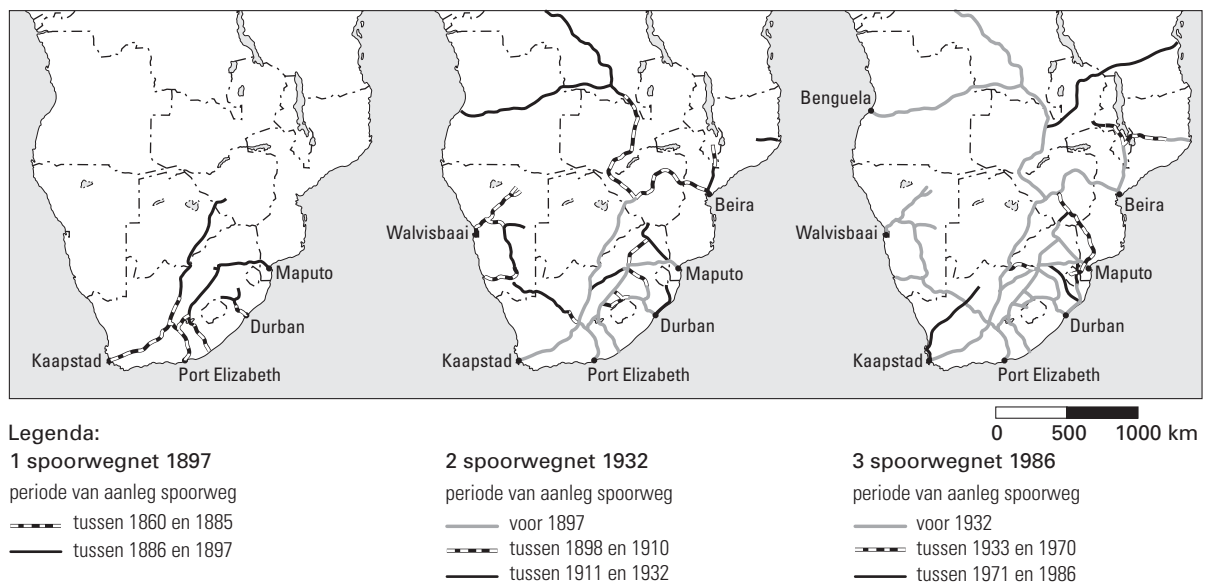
Maputo
Durban
Kaapstad
Port Elizabeth

Walvisbaai
Beira
Maputo
Durban
Kaapstad
Port Elizabeth

Benguela
Walvisbaai
Beira
Maputo
Durban
Kaapstad
Port Elizabeth

0 500 1000 km

Legenda:

1 spoorwegnet 1897
periode van aanleg spoorweg
tussen 1860 en 1885
tussen 1886 en 1897

2 spoorwegnet 1932
periode van aanleg spoorweg
voor 1897
tussen 1898 en 1910
tussen 1911 en 1932

3 spoorwegnet 1986
periode van aanleg spoorweg
voor 1932
tussen 1933 en 1970
tussen 1971 en 1986